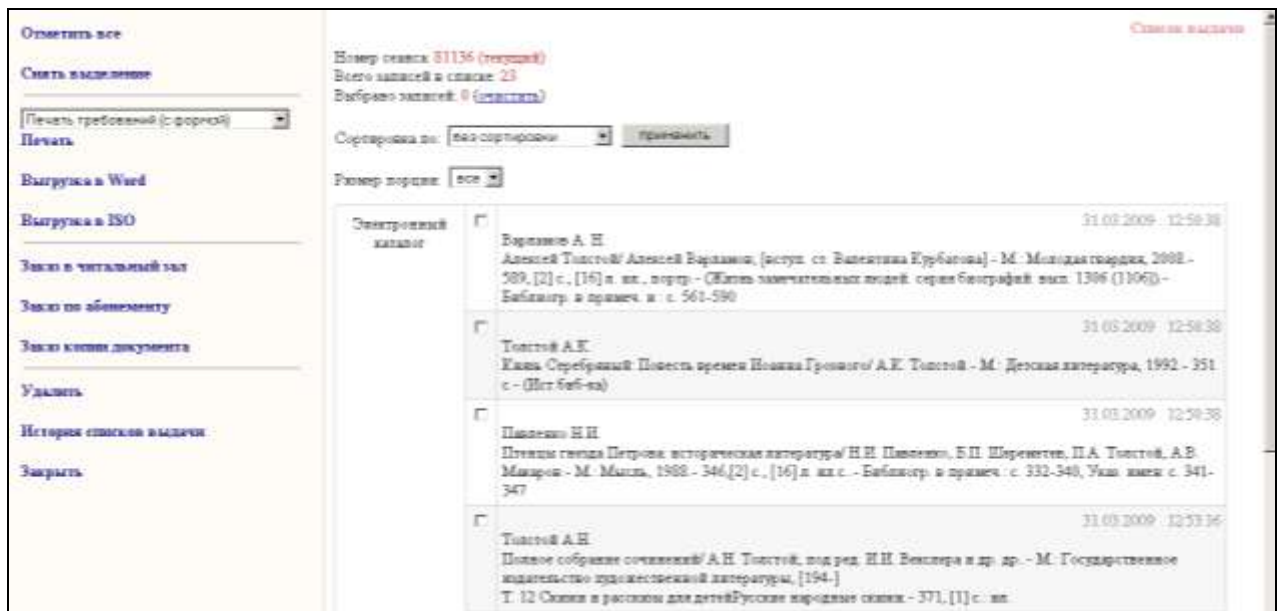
Отметить все

Снять выделение

Печать требований (с формой)

Печать

Выгрузка в Word

Выгрузка в ISO

Заказ в читальный зал

Заказ по абонементу

Заказ копии документа

Удалить

История списков выдачи

Закрыть

Список выдачи

Номер сеанса: 81136 (текущий)
Всего записей в списке: 23
Выбрано записей: 0 (очистить)

Сортировка по: без сортировки [Применить]

Размер порции: все

Электронный каталог

31.03.2009 12:50:38
Варламов А. Н.
Алексей Толстой/ Алексей Варламов, [вступ. ст. Валентина Курбатова] - М.: Молодая гвардия, 2008 - 589, [2] с., [16] л. ил., портр. - (Жизнь замечательных людей: серия биографий: вып. 1306 (1106)). - Библиогр. в примеч. и : с. 561-590

31.03.2009 12:50:38
Толстой А.К.
Князь Серебряный: Повесть времен Иоанна Грозного/ А.К. Толстой. - М.: Детская литература, 1992. - 351 с. - (Шк.биб-ка)

31.03.2009 12:50:38
Павленко Н.Н.
Птенцы гнезда Петрова: историческая литература/ Н.И. Павленко, Б.П. Шереметев, П.А. Толстой, А.В. Макаров. - М.: Мысль, 1988. - 346,[2] с., [16] л. ил.с. - Библиогр. в примеч.: с. 332-340, Указ. имен: с. 341-347

31.03.2009 12:53:36
Толстой А.Н.
Полное собрание сочинений/ А.Н. Толстой, под ред. Н.Н. Векслера и др. др. - М.: Государственное издательство художественной литературы, [194-]
Т. 12 Сказки и рассказы для детей/Русские народные сказки. - 371, [1] с.: ил.